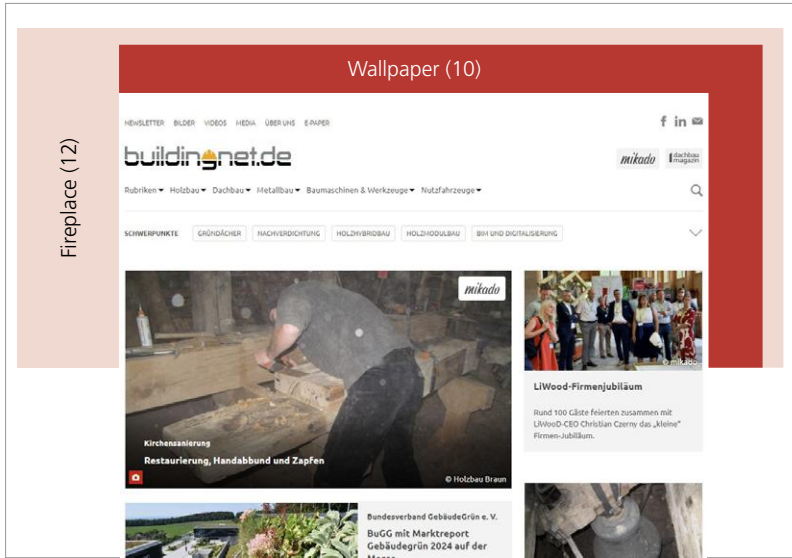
Wallpaper (10)

Fireplace (12)

NEWSLETTER BILDER VIDEOS MEDIA ÜBER UNS E-PAPER

buildingnet.de

mikado

dachbau magazin

Rubriken ▾ Holzbau ▾ Dachbau ▾ Metallbau ▾ Baumaschinen & Werkzeuge ▾ Nutzfahrzeuge ▾

SCHWERPUNKTE GRÜNDÄCHER NACHVERDICHTUNG HOLZHYBRIDBAU HOLZMODULBAU BIM UND DIGITALISIERUNG

mikado

Kirchensanierung

Restaurierung, Handabbund und Zapfen

© Holzbau Braun

© mikado

LiWood-Firmenjubiläum

Rund 100 Gäste feierten zusammen mit LiWooD-CEO Christian Czerny das „kleine" Firmen-Jubiläum.

Bundesverband GebäudeGrün e. V.

BuGG mit Marktreport Gebäudegrün 2024 auf der Messe